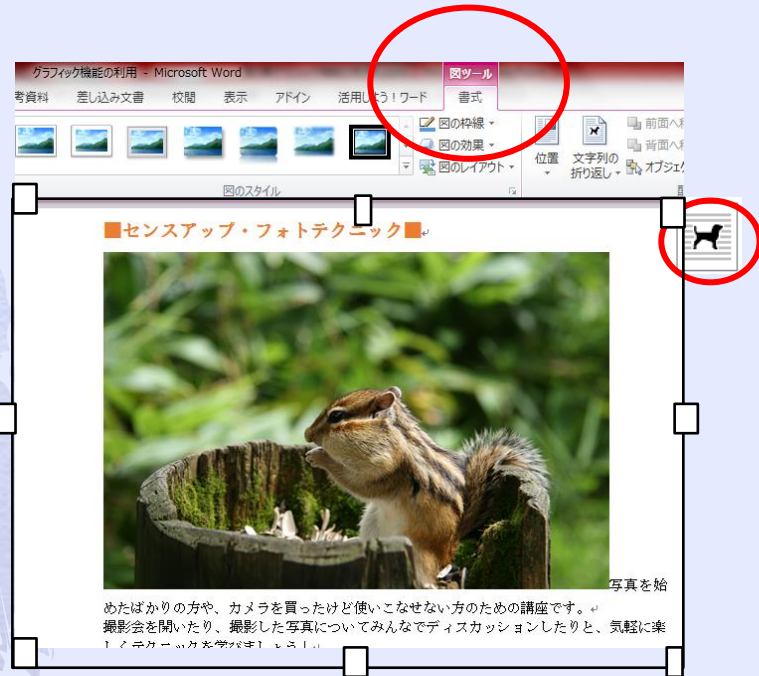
グラフィック機能の利用 - Microsoft Word

図ツール

考資料　差し込み文書　校閲　表示　アドイン　活用しよう！ワード　書式

図の枠線
図の効果
図のレイアウト

図のスタイル

位置　文字列の折り返し

前面へ移
背面へ移
オブジェク

■センスアップ・フォトテクニック■

写真を始めたばかりの方や、カメラを買ったけど使いこなせない方のための講座です。

撮影会を開いたり、撮影した写真についてみんなでディスカッションしたりと、気軽に楽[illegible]